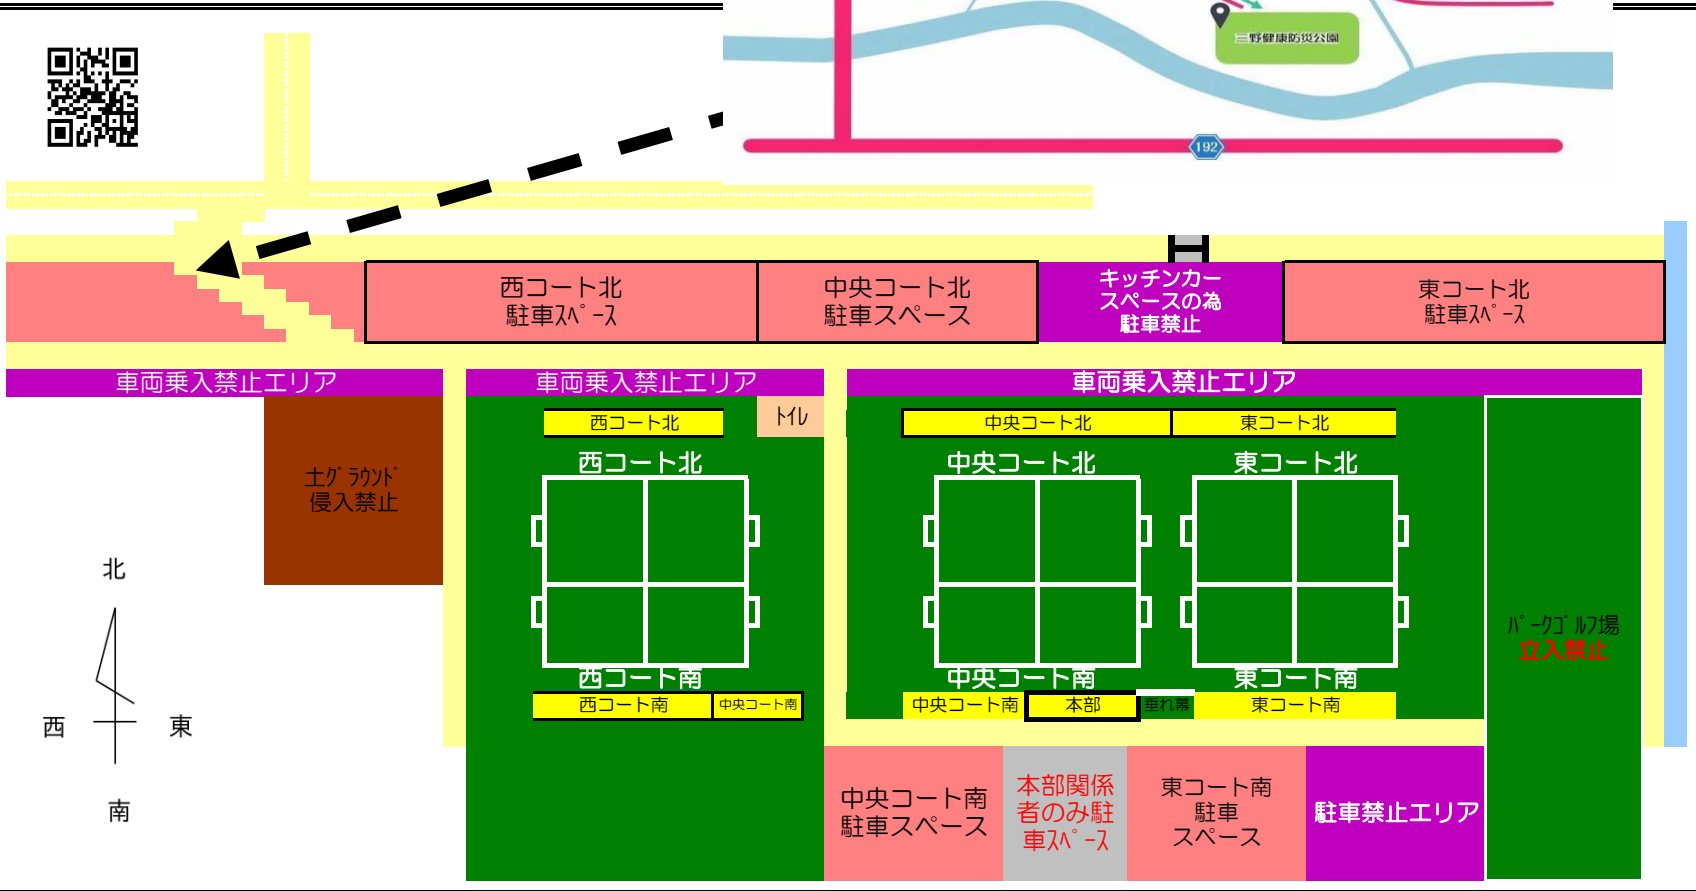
三野健康防災公園

192

西コート北
駐車ｽﾍﾟｰｽ

中央コート北
駐車スペース

キッチンカー
スペースの為
駐車禁止

東コート北
駐車ｽﾍﾟｰｽ

車両乗入禁止エリア

車両乗入禁止エリア

車両乗入禁止エリア

土ｸﾞﾗｳﾝﾄﾞ
侵入禁止

西コート北

ﾄｲﾚ

中央コート北

東コート北

西コート北

中央コート北

東コート北

西コート南

中央コート南

東コート南

西コート南

中央コート南

中央コート南

本部

垂れ幕

東コート南

北

西

東

南

ﾊﾟｰｸｺﾞﾙﾌ場
立入禁止

中央コート南
駐車スペース

本部関係
者のみ駐
車ｽﾍﾟｰｽ

東コート南
駐車
スペース

駐車禁止エリア